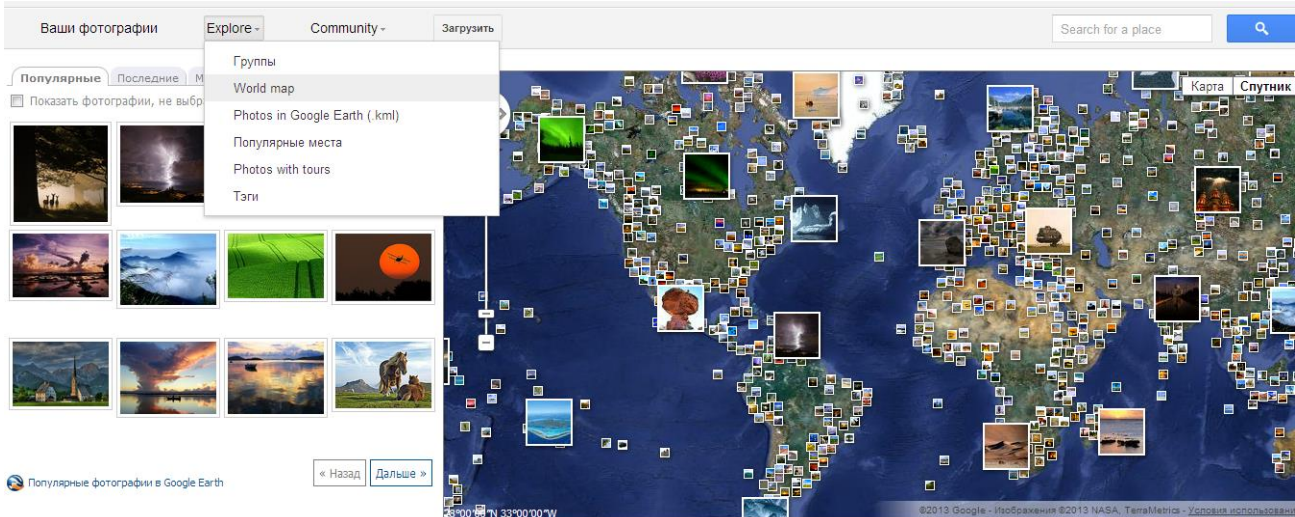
Ваши фотографии Explore Community Загрузить

Search for a place

Группы
World map
Photos in Google Earth (.kml)
Популярные места
Photos with tours
Тэги

Популярные Последние М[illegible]

Показать фотографии, не выбр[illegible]

Карта Спутник

Популярные фотографии в Google Earth

« Назад Дальше »

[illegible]°00'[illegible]"N 33°00'00"W

©2013 Google - Изображения ©2013 NASA, TerraMetrics - Условия использован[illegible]